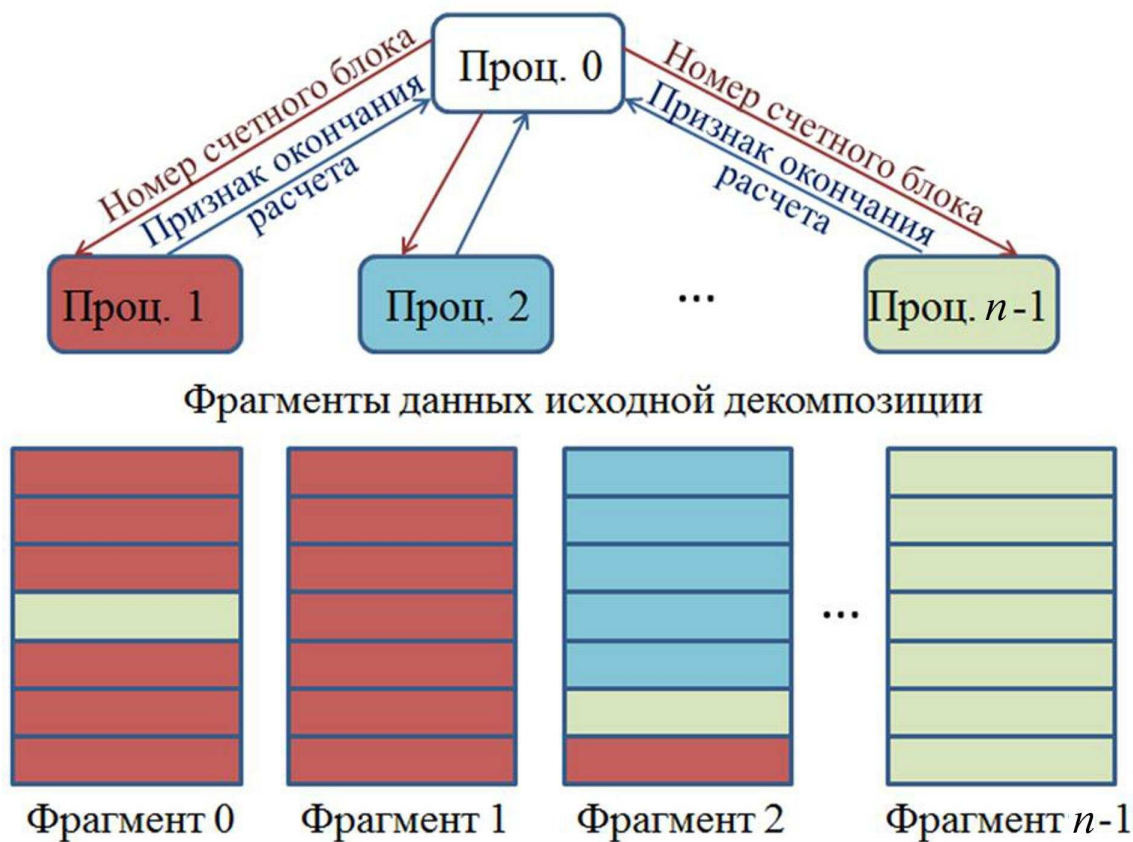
Проц. 0

Номер счетного блока

Признак окончания расчета

Номер счетного блока

Признак окончания расчета

Проц. 1

Проц. 2

...

Проц. $n-1$

Фрагменты данных исходной декомпозиции

...

Фрагмент 0

Фрагмент 1

Фрагмент 2

Фрагмент $n-1$